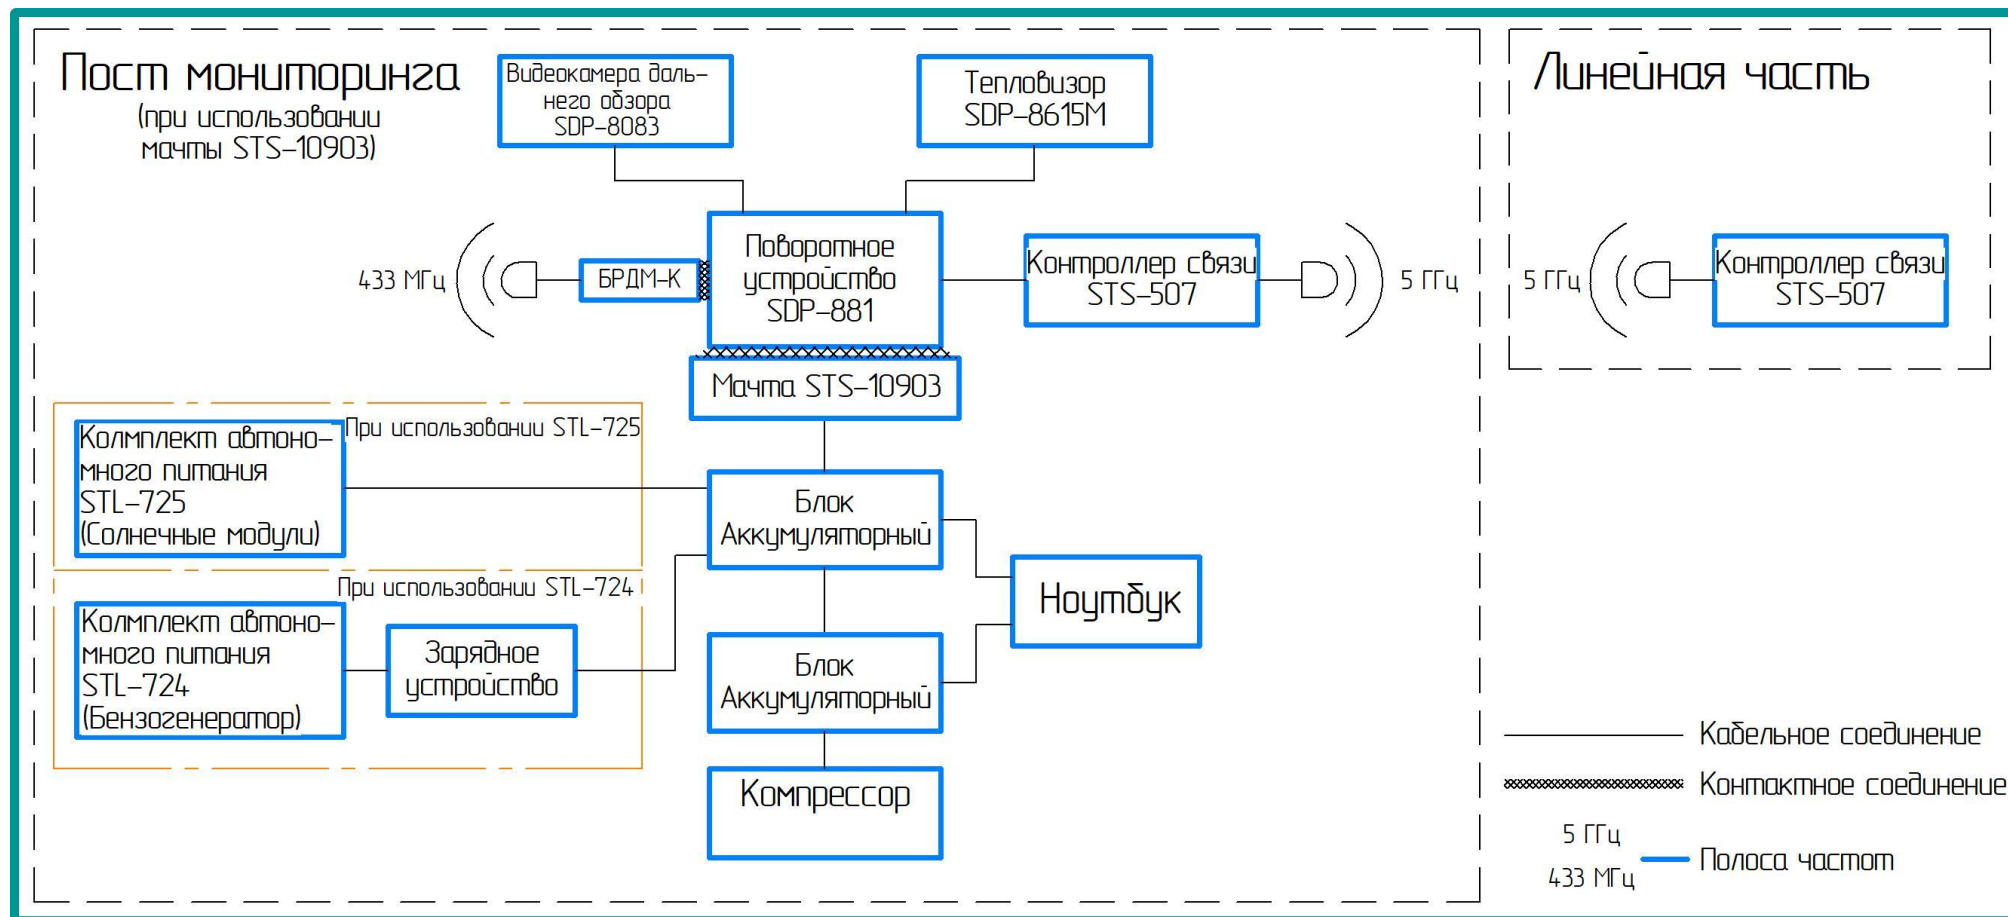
Пост мониторинга
(при использовании мачты STS-10903)

Видеокамера дальнего обзора SDP-8083

Тепловизор SDP-8615M

433 МГц

БРДМ-К

Поворотное устройство SDP-881

Контроллер связи STS-507

5 ГГц

Мачта STS-10903

При использовании STL-725

Комплект автономного питания STL-725 (Солнечные модули)

Блок Аккумуляторный

Ноутбук

При использовании STL-724

Комплект автономного питания STL-724 (Бензогенератор)

Зарядное устройство

Блок Аккумуляторный

Компрессор

Линейная часть

5 ГГц

Контроллер связи STS-507

Кабельное соединение

Контактное соединение

5 ГГц
433 МГц

Полоса частот